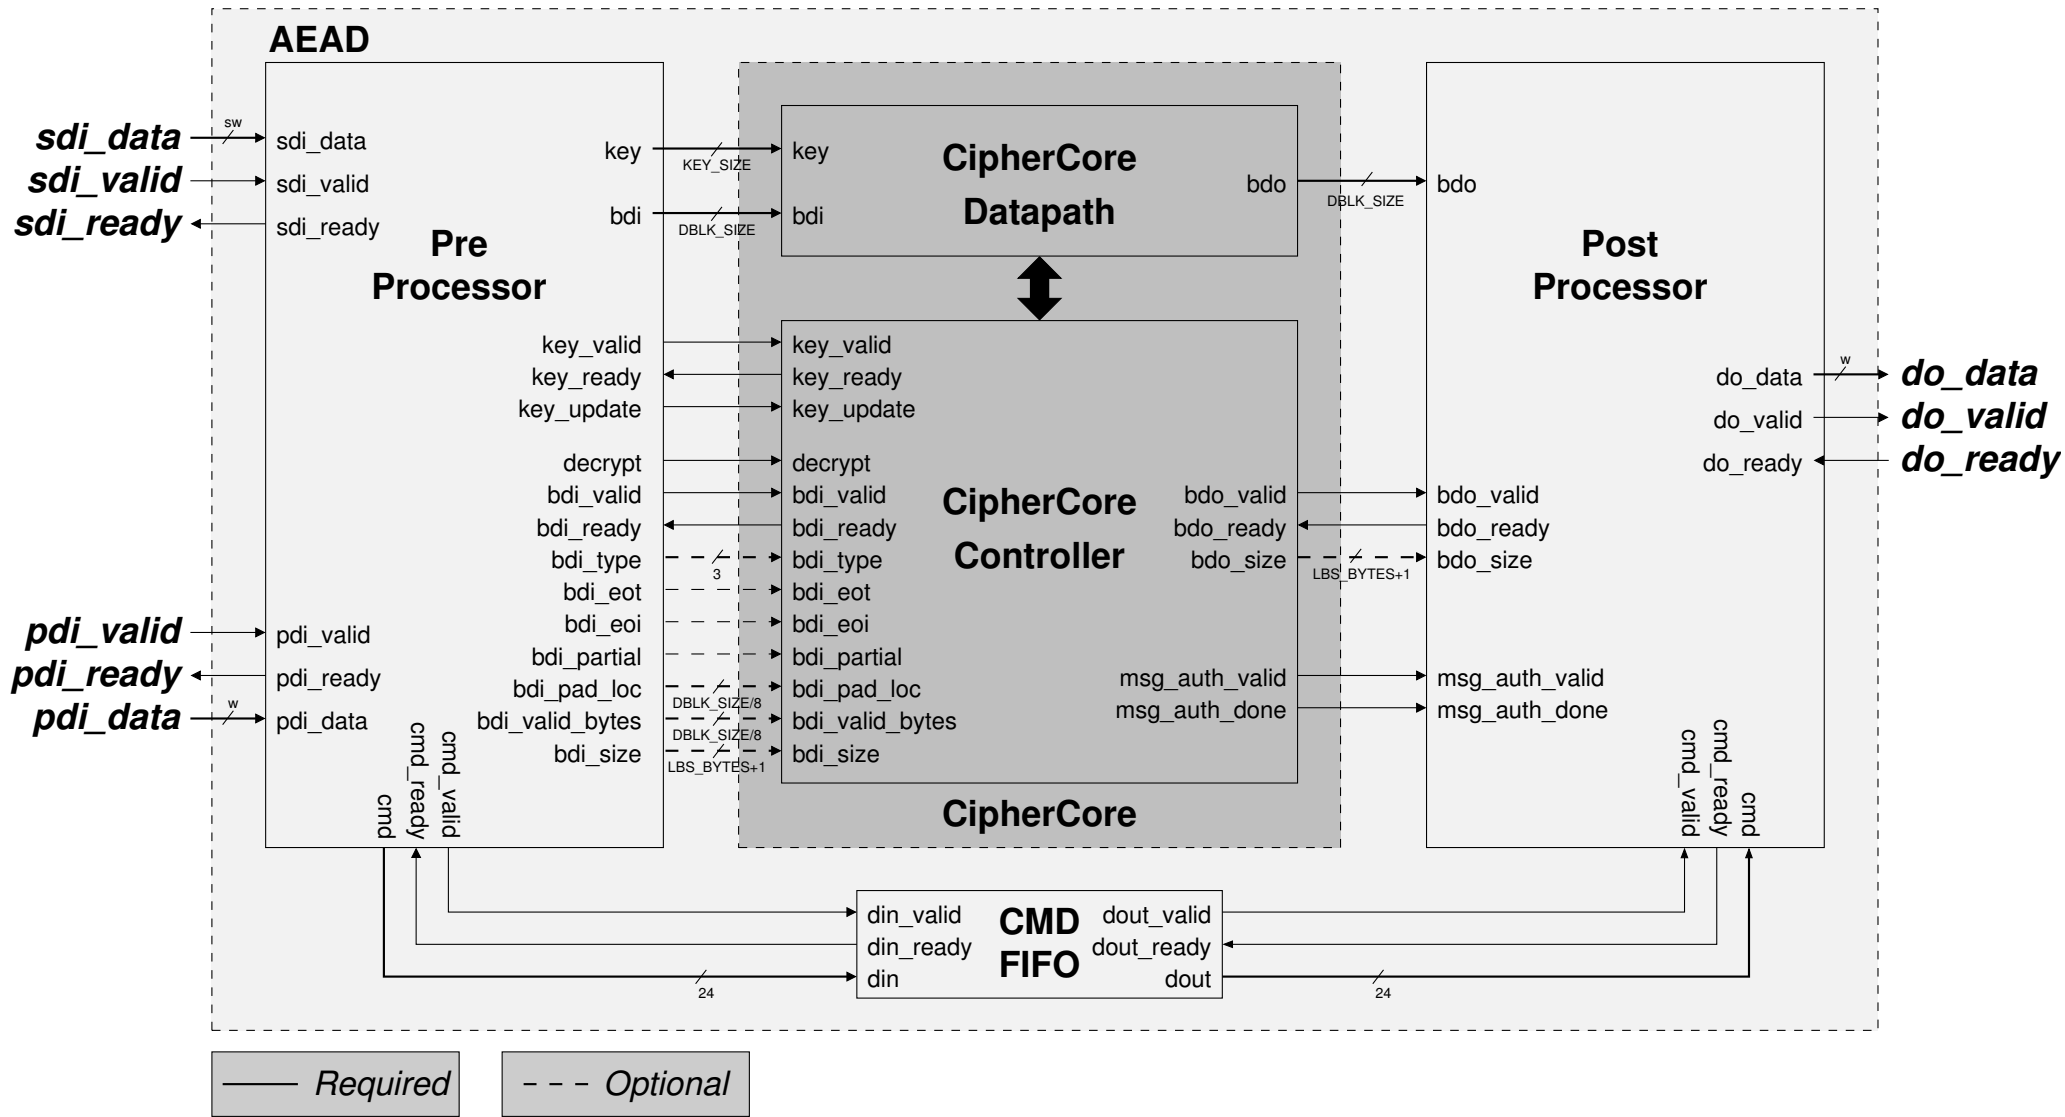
AEAD

sdi_data
sdi_valid
sdi_ready
pdi_valid
pdi_ready
pdi_data

sw
w

Pre Processor

sdi_data
sdi_valid
sdi_ready
key
bdi
key_valid
key_ready
key_update
decrypt
bdi_valid
bdi_ready
bdi_type
bdi_eot
bdi_eoi
bdi_partial
bdi_pad_loc
bdi_valid_bytes
bdi_size
pdi_valid
pdi_ready
pdi_data
cmd
cmd_ready
cmd_valid

KEY_SIZE
DBLK_SIZE
3
DBLK_SIZE/8
DBLK_SIZE/8
LBS_BYTES+1

CipherCore Datapath

key
bdi
bdo

CipherCore Controller

key_valid
key_ready
key_update
decrypt
bdi_valid
bdi_ready
bdi_type
bdi_eot
bdi_eoi
bdi_partial
bdi_pad_loc
bdi_valid_bytes
bdi_size
bdo_valid
bdo_ready
bdo_size
msg_auth_valid
msg_auth_done

CipherCore

DBLK_SIZE
LBS_BYTES+1

Post Processor

bdo
do_data
do_valid
do_ready
bdo_valid
bdo_ready
bdo_size
msg_auth_valid
msg_auth_done
cmd_valid
cmd_ready
cmd

w

do_data
do_valid
do_ready

CMD FIFO

din_valid
din_ready
din
dout_valid
dout_ready
dout

24
24

Required
Optional